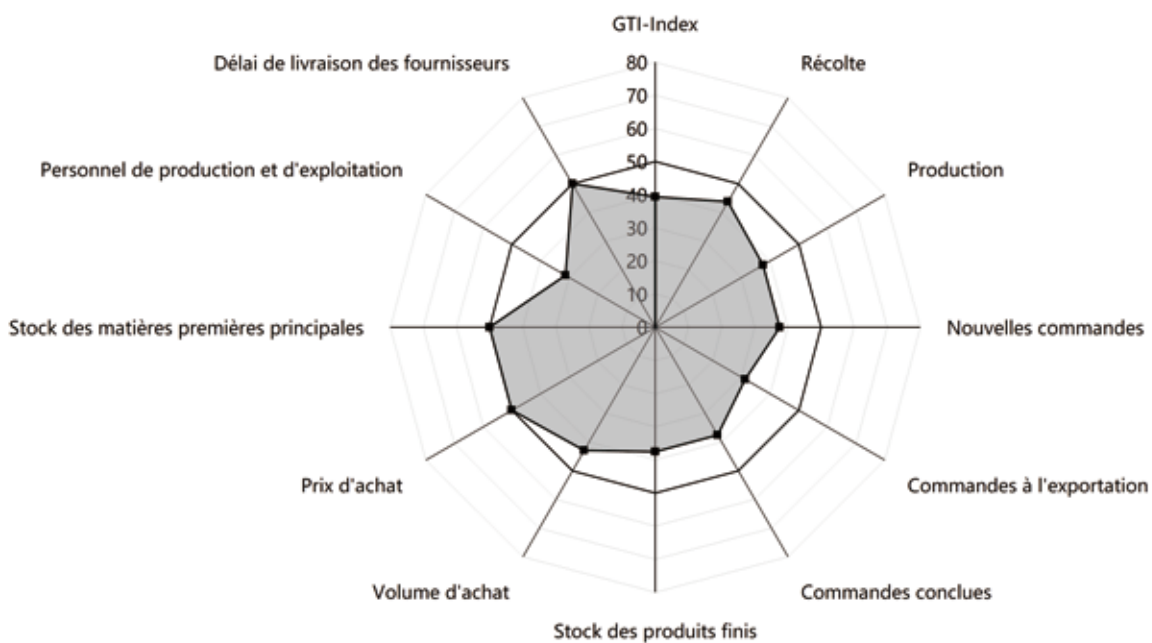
GTI-Index

Récolte

Production

Nouvelles commandes

Commandes à l'exportation

Commandes conclues

Stock des produits finis

Volume d'achat

Prix d'achat

Stock des matières premières principales

Personnel de production et d'exploitation

Délai de livraison des fournisseurs

80
70
60
50
40
30
20
10
0